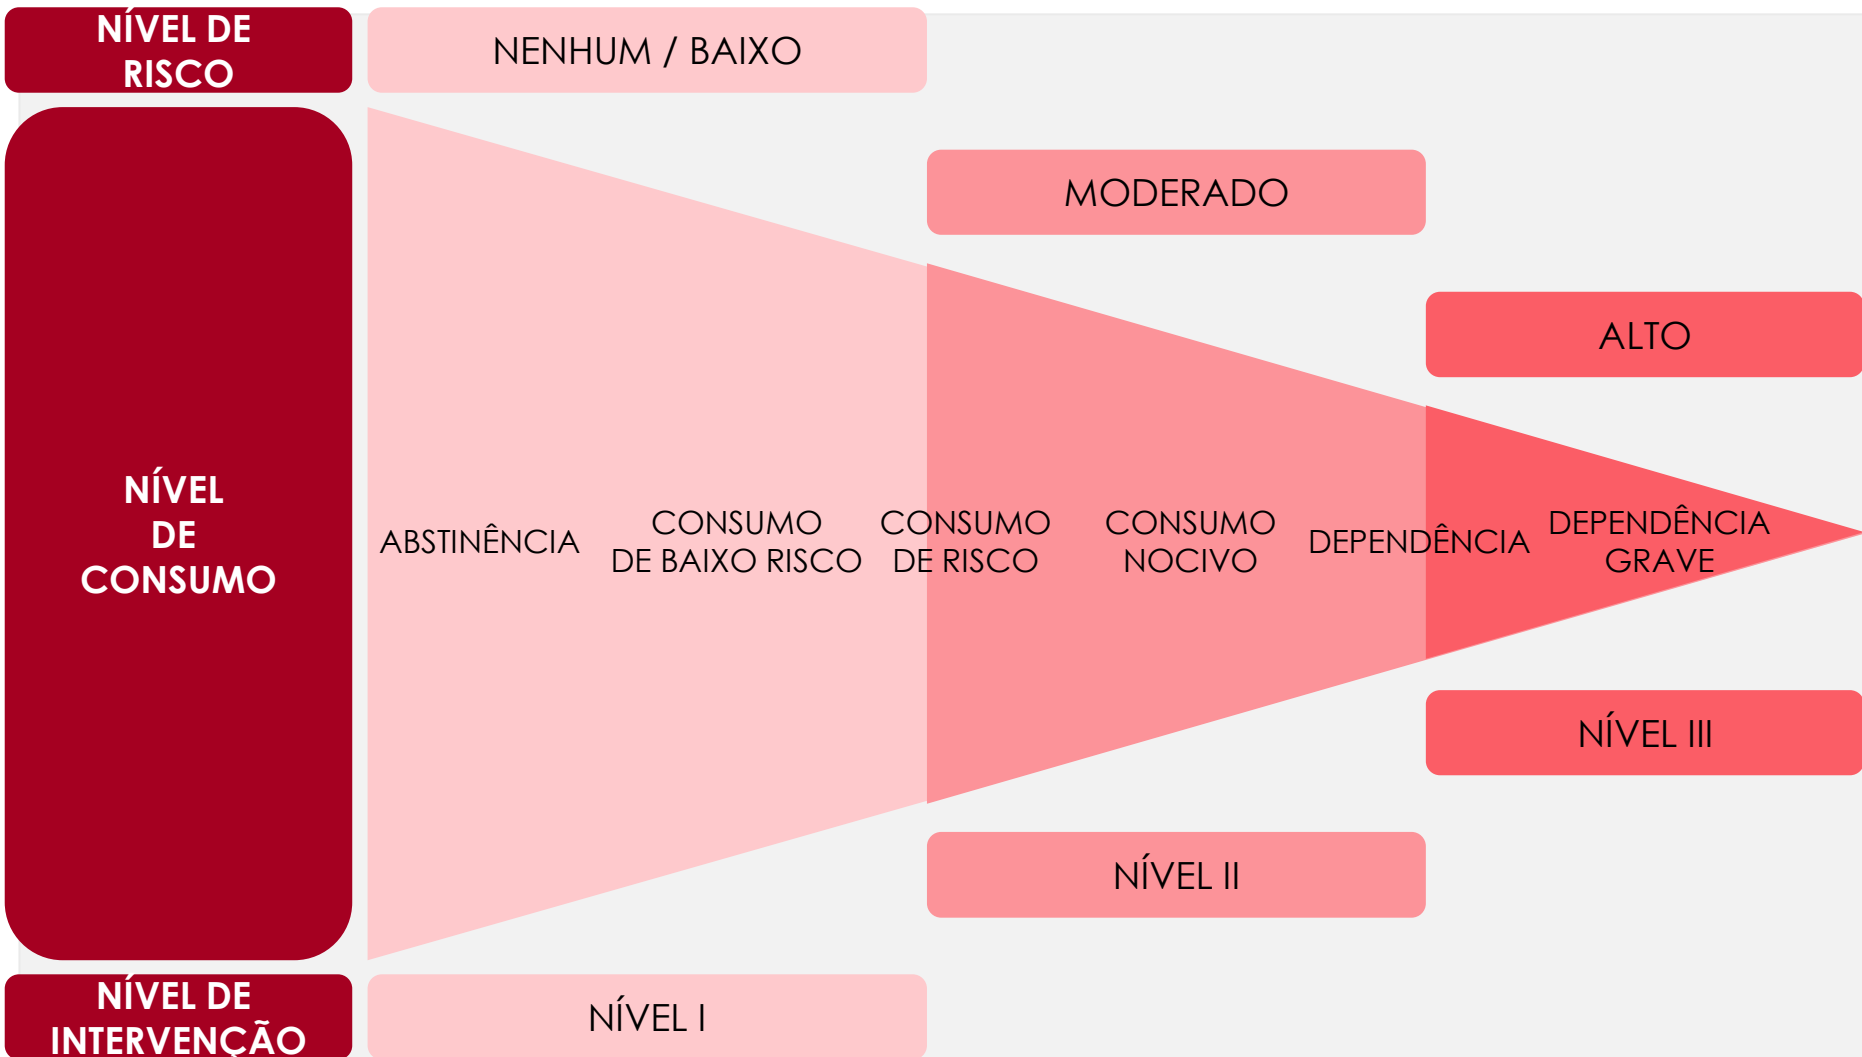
NÍVEL DE RISCO

NENHUM / BAIXO

MODERADO

ALTO

NÍVEL DE CONSUMO

ABSTINÊNCIA

CONSUMO DE BAIXO RISCO

CONSUMO DE RISCO

CONSUMO NOCIVO

DEPENDÊNCIA

DEPENDÊNCIA GRAVE

NÍVEL III

NÍVEL II

NÍVEL DE INTERVENÇÃO

NÍVEL I